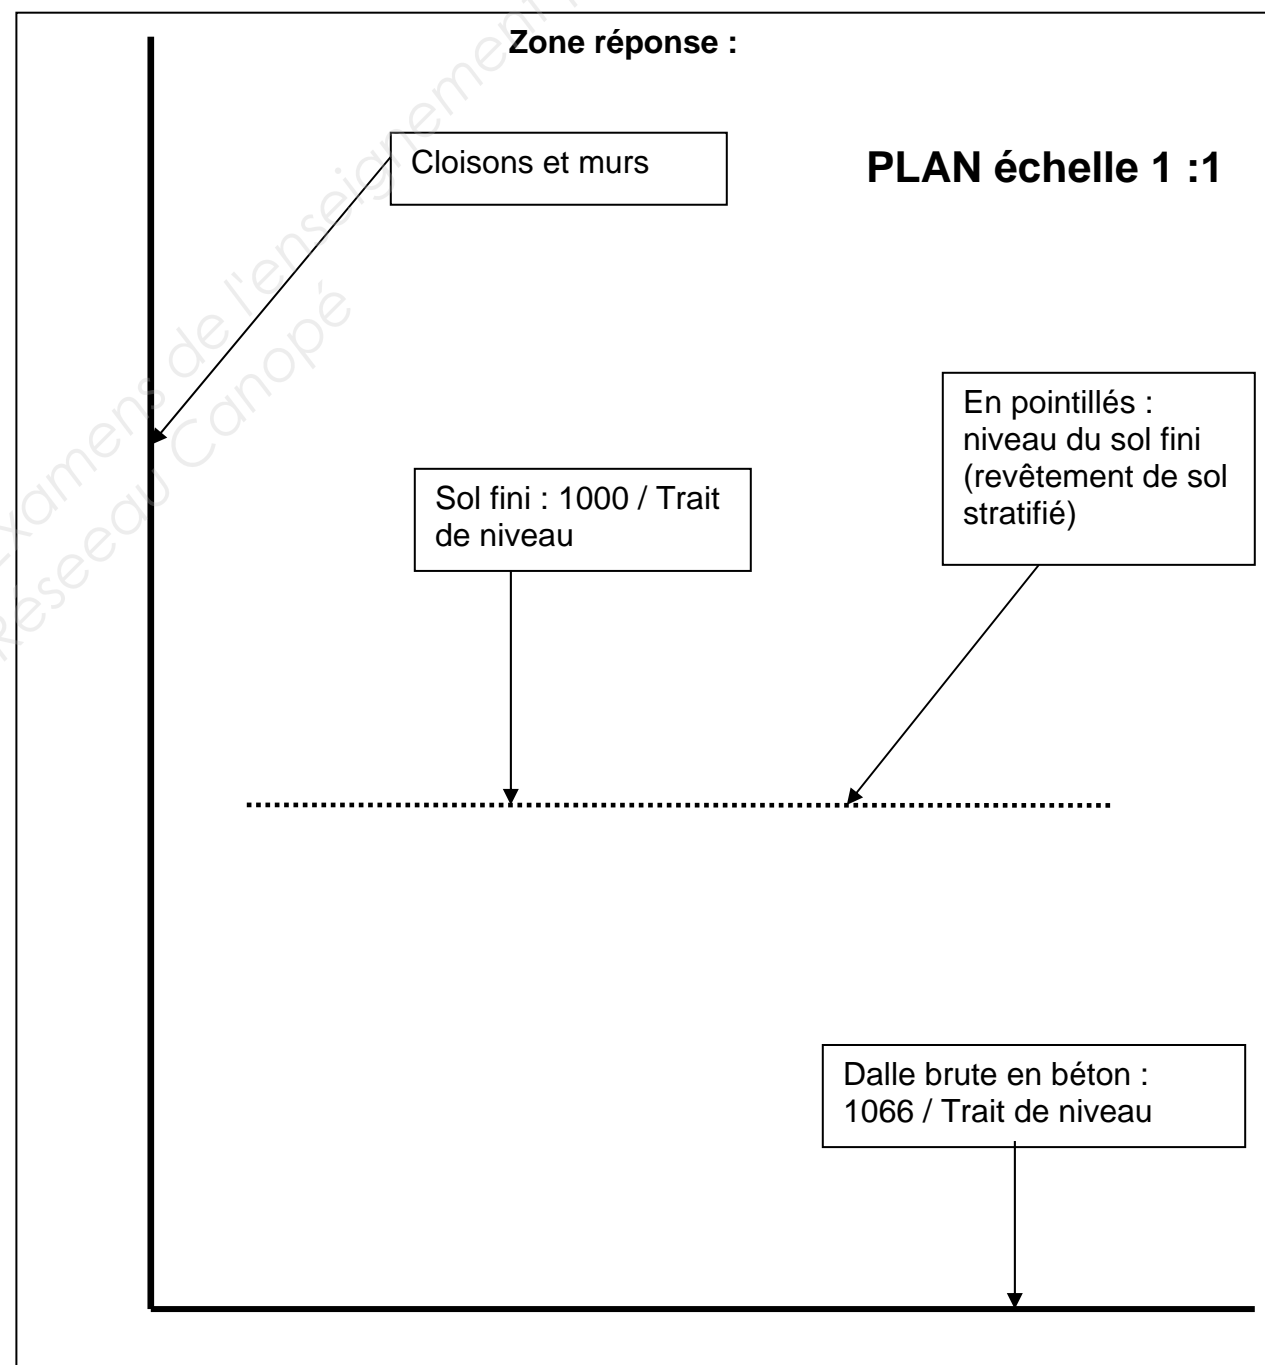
Zone réponse :

Cloisons et murs

PLAN échelle 1 :1

Base Nationale des Sujets d'Examens de l'enseignement professionnel
Réseau Canopé

En pointillés : niveau du sol fini (revêtement de sol stratifié)

Sol fini : 1000 / Trait de niveau

Dalle brute en béton : 1066 / Trait de niveau